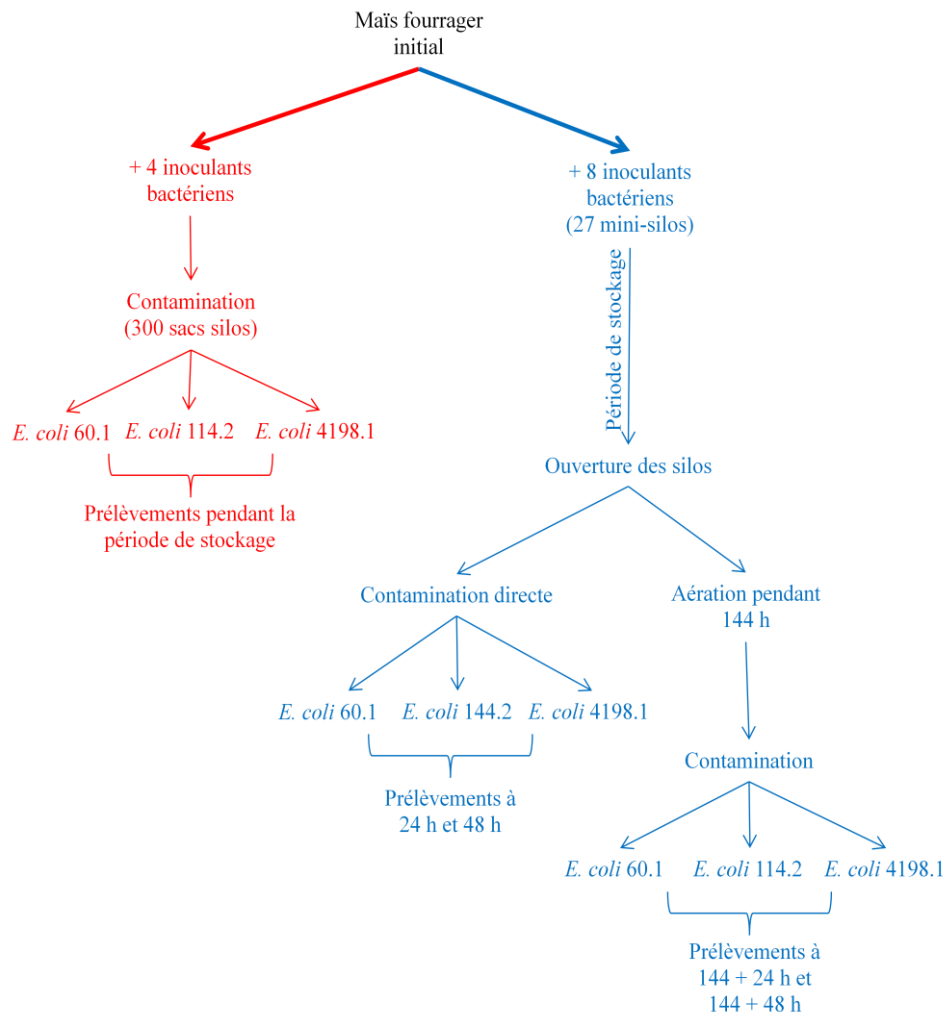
Maïs fourrager initial

+ 4 inoculants bactériens

Contamination (300 sacs silos)

E. coli 60.1 E. coli 114.2 E. coli 4198.1

Prélèvements pendant la période de stockage

+ 8 inoculants bactériens (27 mini-silos)

Période de stockage

Ouverture des silos

Contamination directe

E. coli 60.1 E. coli 144.2 E. coli 4198.1

Prélèvements à 24 h et 48 h

Aération pendant 144 h

Contamination

E. coli 60.1 E. coli 114.2 E. coli 4198.1

Prélèvements à 144 + 24 h et 144 + 48 h